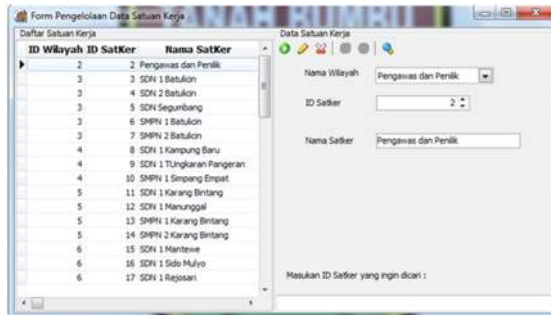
Form Pengelolaan Data Satuan Kerja

Daftar Satuan Kerja

| ID Wilayah | ID SatKer | Nama SatKer |
|---|---|---|
| 2 | 2 | Pengawas dan Penilik |
| 3 | 3 | SDN 1 Batulicin |
| 3 | 4 | SDN 2 Batulicin |
| 3 | 5 | SDN Segumbang |
| 3 | 6 | SMPN 1 Batulicin |
| 3 | 7 | SMPN 2 Batulicin |
| 4 | 8 | SDN 1 Kampung Baru |
| 4 | 9 | SDN 1 TUngkaran Pangeran |
| 4 | 10 | SMPN 1 Simpang Empat |
| 5 | 11 | SDN 1 Karang Bintang |
| 5 | 12 | SDN 1 Manunggal |
| 5 | 13 | SMPN 1 Karang Bintang |
| 5 | 14 | SMPN 2 Karang Bintang |
| 6 | 15 | SDN 1 Mantewe |
| 6 | 16 | SDN 1 Sido Mulyo |
| 6 | 17 | SDN 1 Rejosari |

Data Satuan Kerja

Nama Wilayah Pengawas dan Penilik

ID Satker 2

Nama Satker Pengawas dan Penilik

Masukan ID Satker yang ingin dicari :